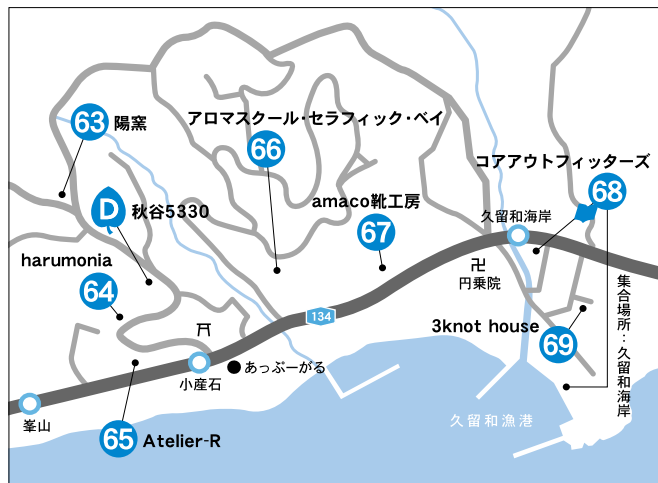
63 陽窯

アロマスクール・セラフィック・ベイ

66

コアアウトフィッターズ

68

D 秋谷5330

amaco靴工房

67

久留和海岸

harumonia

64

卍

円乗院

134

集合場所：久留和海岸

3knot house

69

⛩

小産石

● あっぷーがる

峯山

久留和漁港

65 Atelier-R